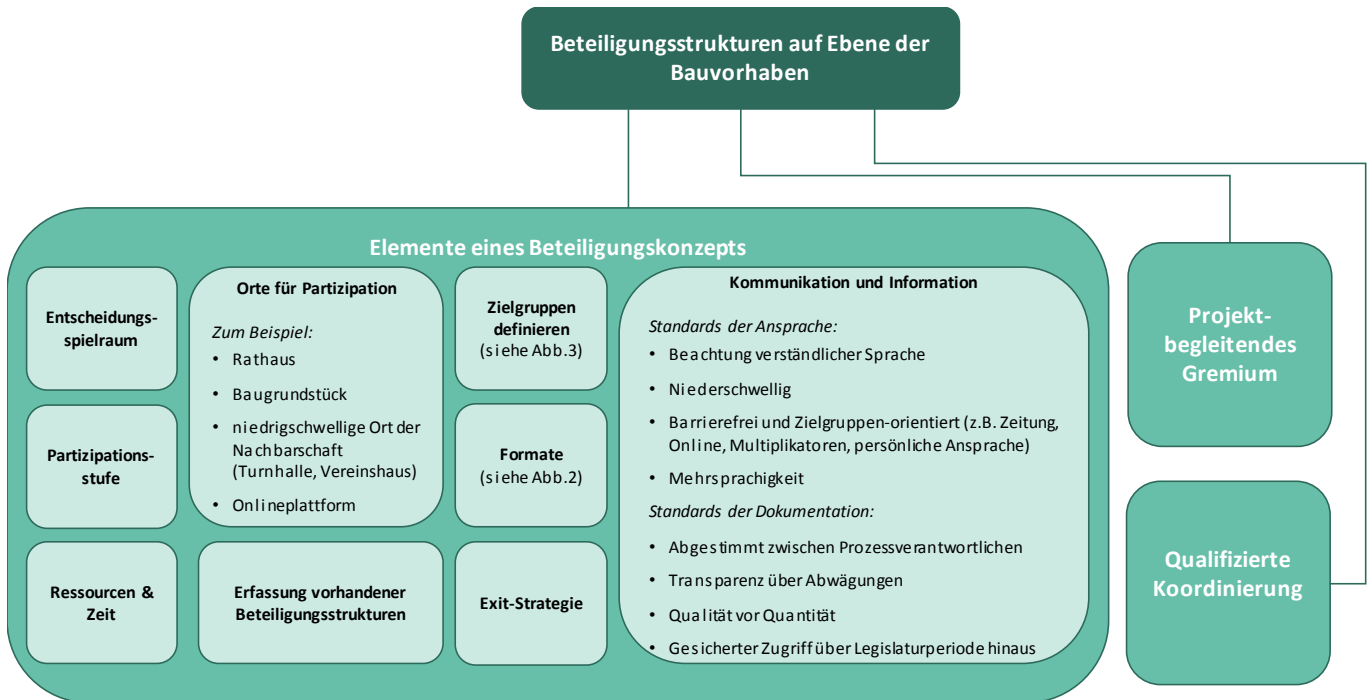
Beteiligungsstrukturen auf Ebene der Bauvorhaben

Elemente eines Beteiligungskonzepts

Entscheidungsspielraum

Partizipationsstufe

Ressourcen & Zeit

Orte für Partizipation

Zum Beispiel:
• Rathaus
• Baugrundstück
• niedrigschwellige Ort der Nachbarschaft (Turnhalle, Vereinshaus)
• Onlineplattform

Erfassung vorhandener Beteiligungsstrukturen

Zielgruppen definieren (siehe Abb.3)

Formate (siehe Abb.2)

Exit-Strategie

Kommunikation und Information

Standards der Ansprache:
• Beachtung verständlicher Sprache
• Niederschwellig
• Barrierefrei und Zielgruppen-orientiert (z.B. Zeitung, Online, Multiplikatoren, persönliche Ansprache)
• Mehrsprachigkeit

Standards der Dokumentation:
• Abgestimmt zwischen Prozessverantwortlichen
• Transparenz über Abwägungen
• Qualität vor Quantität
• Gesicherter Zugriff über Legislaturperiode hinaus

Projektbegleitendes Gremium

Qualifizierte Koordinierung